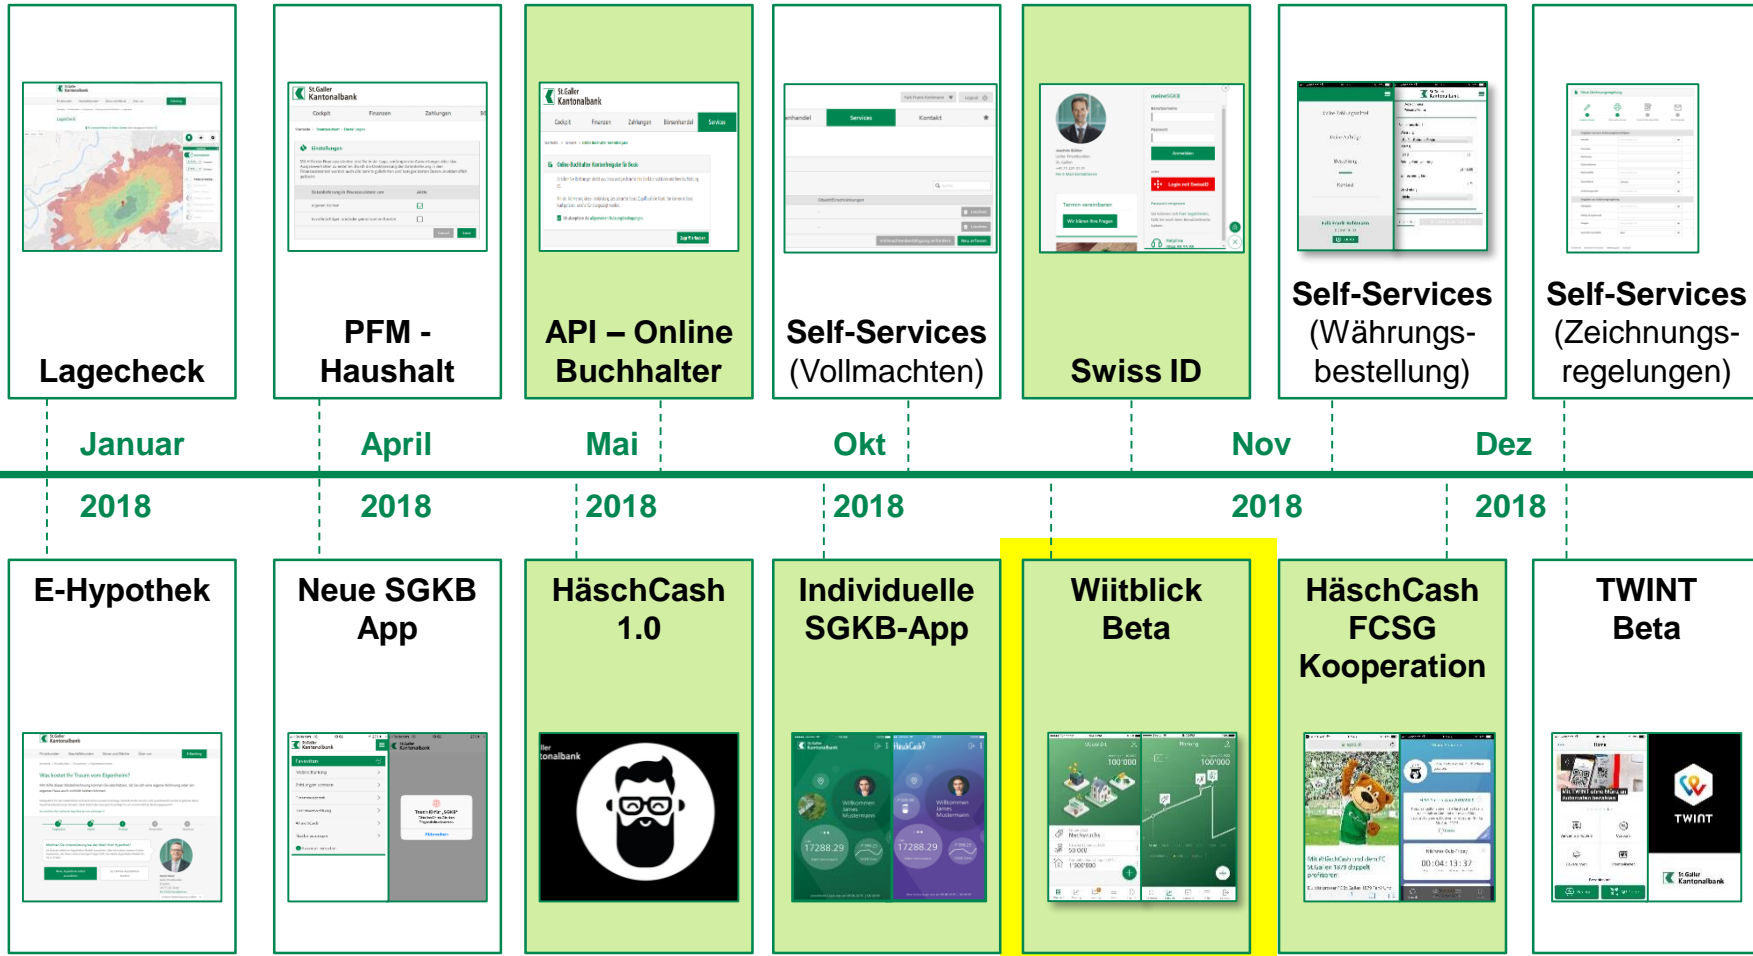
Lagecheck

PFM - Haushalt

API – Online Buchhalter

Self-Services (Vollmachten)

Swiss ID

Self-Services (Währungsbestellung)

Self-Services (Zeichnungsregelungen)

Januar 2018

April 2018

Mai 2018

Okt 2018

Nov 2018

Dez 2018

E-Hypothek

Neue SGKB App

HäschCash 1.0

Individuelle SGKB-App

Wiitblick Beta

HäschCash FCSG Kooperation

TWINT Beta